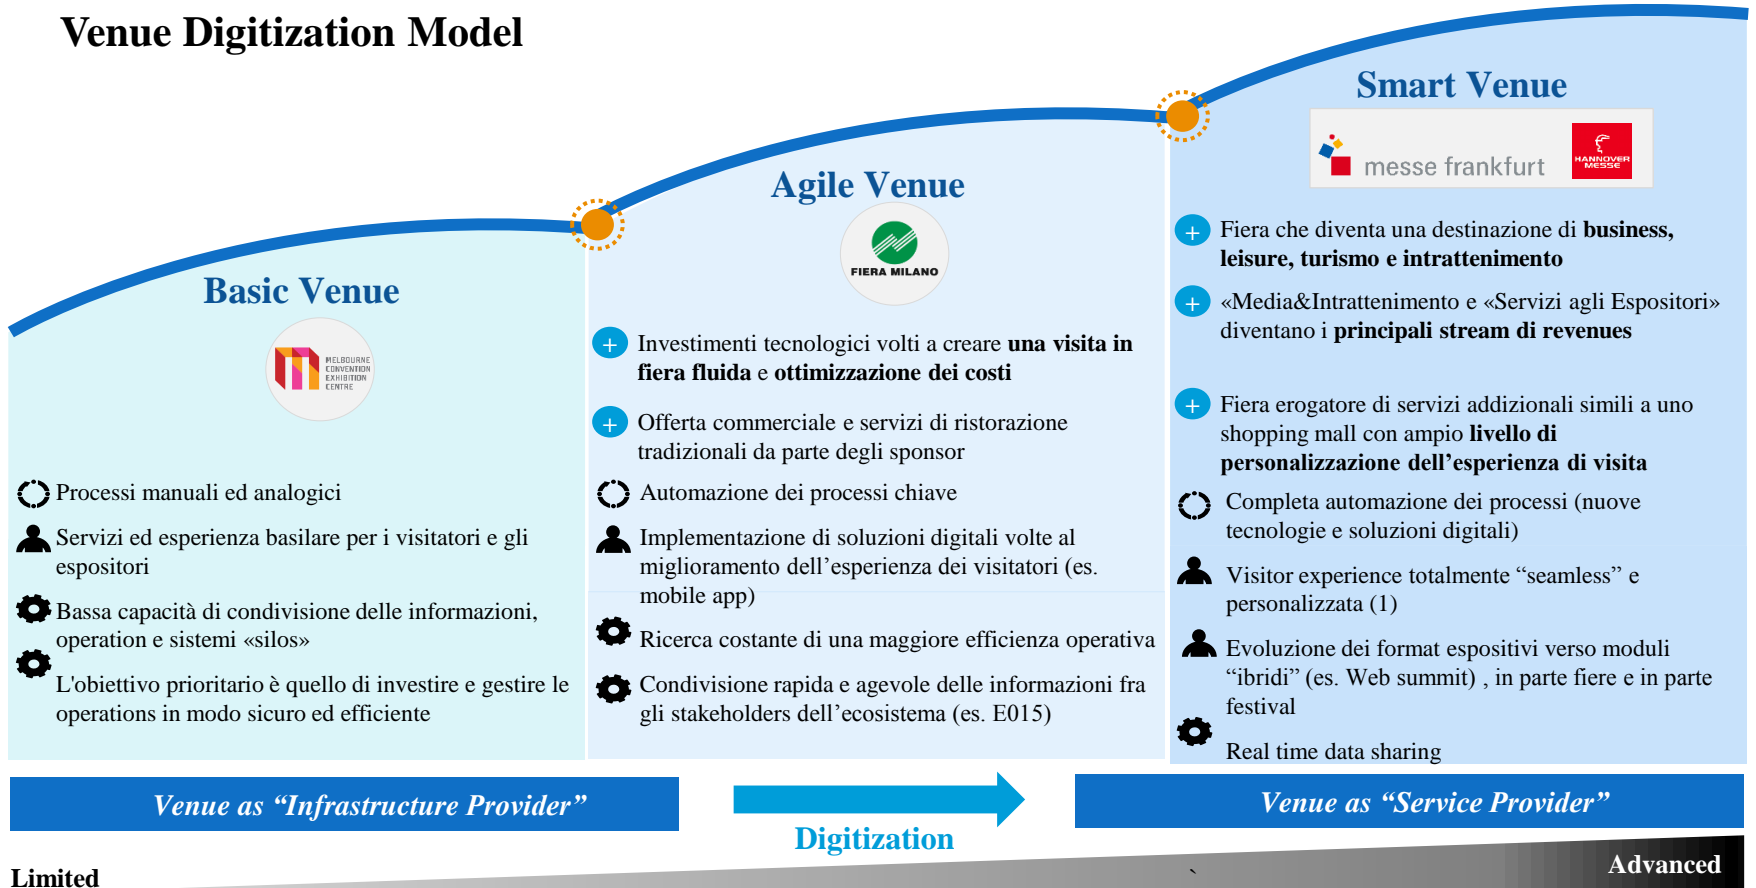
Venue Digitization Model

Basic Venue

MELBOURNE CONVENTION EXHIBITION CENTRE

Processi manuali ed analogici

Servizi ed esperienza basilare per i visitatori e gli espositori

Bassa capacità di condivisione delle informazioni, operation e sistemi «silos»

L'obiettivo prioritario è quello di investire e gestire le operations in modo sicuro ed efficiente

Agile Venue

FIERA MILANO

Investimenti tecnologici volti a creare **una visita in fiera fluida** e **ottimizzazione dei costi**

Offerta commerciale e servizi di ristorazione tradizionali da parte degli sponsor

Automazione dei processi chiave

Implementazione di soluzioni digitali volte al miglioramento dell'esperienza dei visitatori (es. mobile app)

Ricerca costante di una maggiore efficienza operativa

Condivisione rapida e agevole delle informazioni fra gli stakeholders dell'ecosistema (es. E015)

Smart Venue

messe frankfurt

HANNOVER MESSE

Fiera che diventa una destinazione di **business, leisure, turismo e intrattenimento**

«Media&Intrattenimento e «Servizi agli Espositori» diventano i **principali stream di revenues**

Fiera erogatore di servizi addizionali simili a uno shopping mall con ampio **livello di personalizzazione dell'esperienza di visita**

Completa automazione dei processi (nuove tecnologie e soluzioni digitali)

Visitor experience totalmente "seamless" e personalizzata (1)

Evoluzione dei format espositivi verso moduli "ibridi" (es. Web summit) , in parte fiere e in parte festival

Real time data sharing

Venue as "Infrastructure Provider"

Digitization

Venue as "Service Provider"

Limited

Advanced